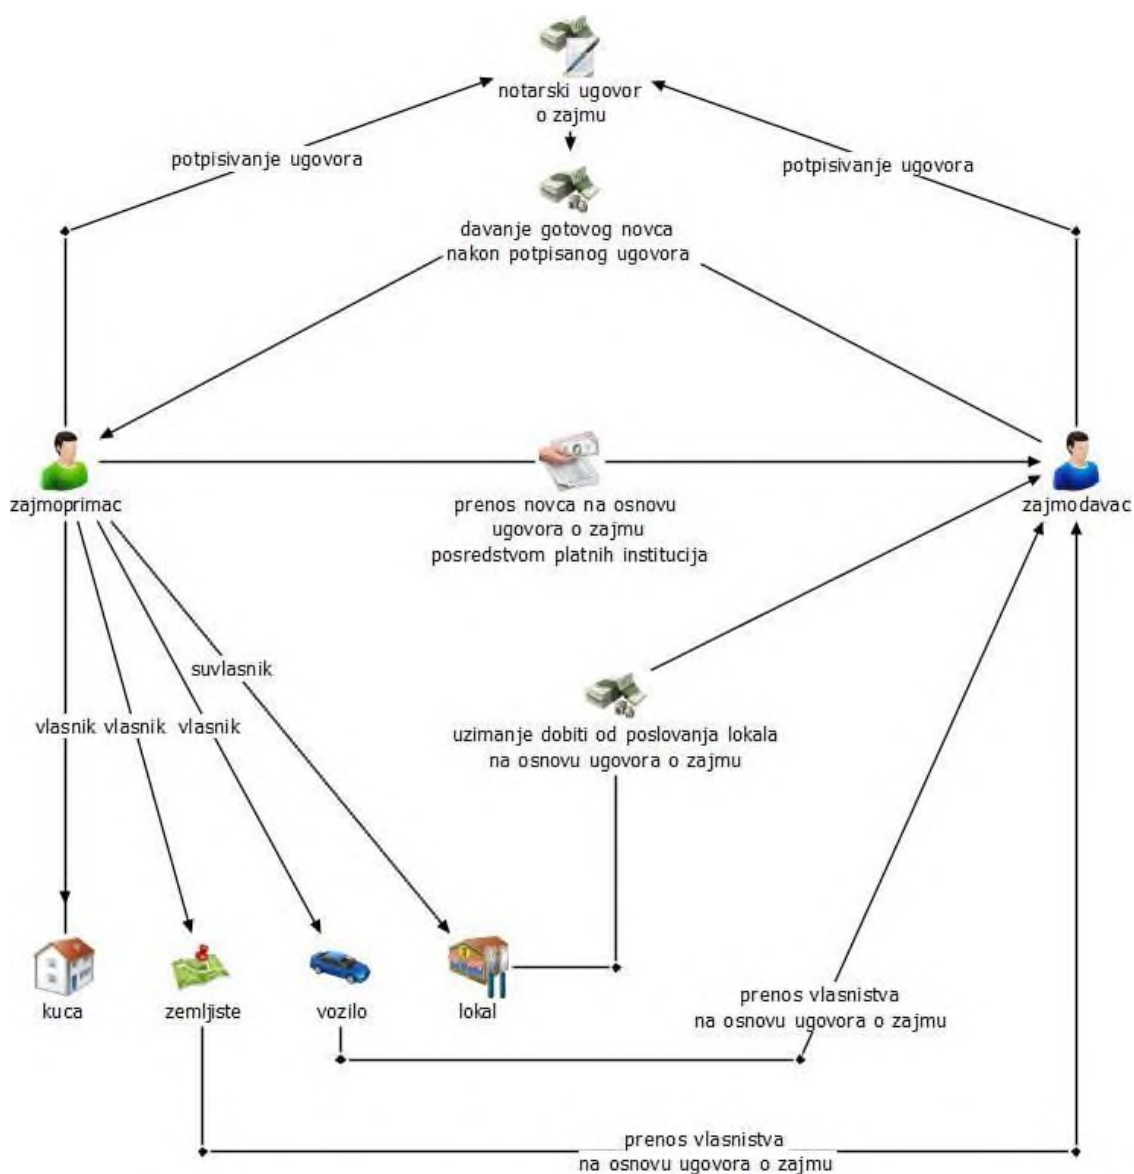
notarski ugovor
o zajmu

potpisivanje ugovora

potpisivanje ugovora

davanje gotovog novca
nakon potpisanog ugovora

zajmoprimac

prenos novca na osnovu
ugovora o zajmu
posredstvom platnih institucija

zajmodavac

suvlasnik

vlasnik vlasnik vlasnik

uzimanje dobiti od poslovanja lokala
na osnovu ugovora o zajmu

kuca

zemljiste

vozilo

lokal

prenos vlasnistva
na osnovu ugovora o zajmu

prenos vlasnistva
na osnovu ugovora o zajmu